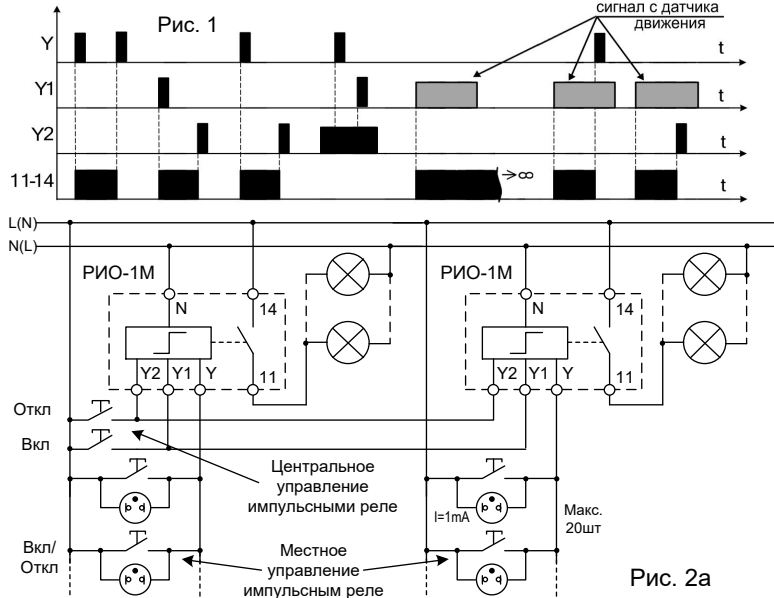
Рис. 1

сигнал с датчика движения

Y

t

Y1

t

Y2

t

11-14

$\rightarrow\infty$

t

L(N)

N(L)

РИО-1М

N

14

Y2 Y1 Y

11

РИО-1М

N

14

Y2 Y1 Y

11

Откл

Вкл

Центральное управление импульсными реле

I=1mA

Макс. 20шт

Вкл/ Откл

Местное управление импульсным реле

Рис. 2а